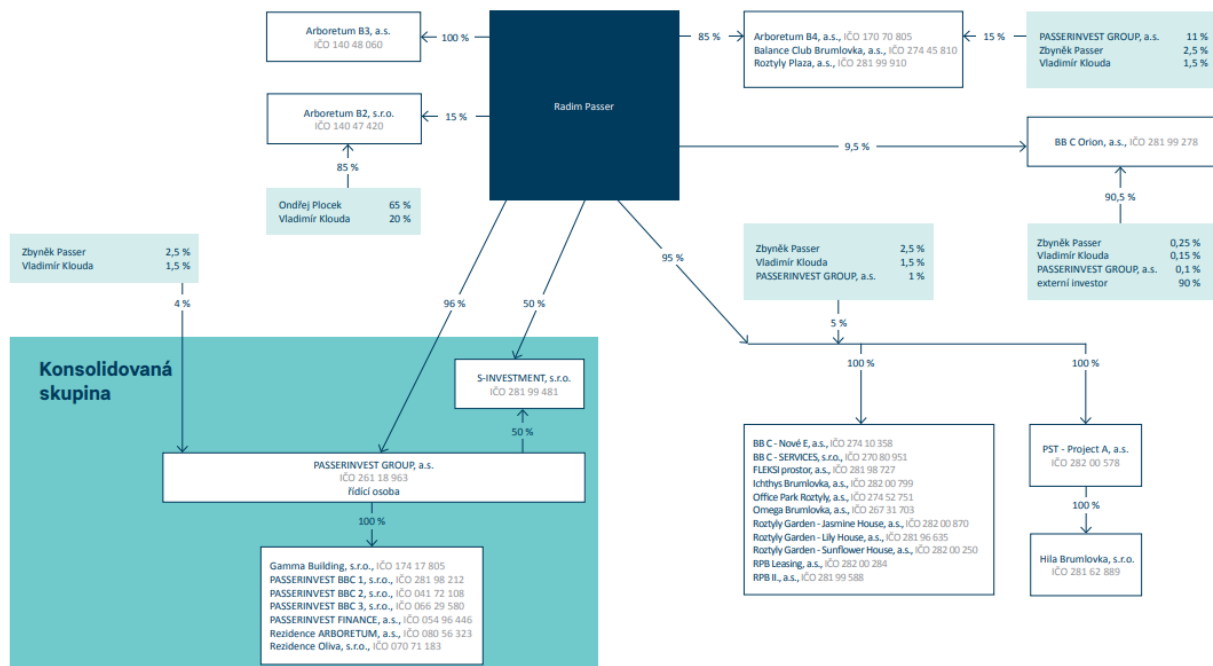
Arboretum B3, a.s.
IČO 140 48 060

100 %

Radim Passer

85 %

Arboretum B4, a.s., IČO 170 70 805
Balance Club Brumlovka, a.s., IČO 274 45 810
Roztyly Plaza, a.s., IČO 281 99 910

15 %

| | |
|---|---|
| PASSERINVEST GROUP, a.s. | 11 % |
| Zbyněk Passer | 2,5 % |
| Vladimír Klouda | 1,5 % |

Arboretum B2, s.r.o.
IČO 140 47 420

15 %

85 %

| | |
|---|---|
| Ondřej Plocek | 65 % |
| Vladimír Klouda | 20 % |

9,5 %

BB C Orion, a.s., IČO 281 99 278

90,5 %

| | |
|---|---|
| Zbyněk Passer | 0,25 % |
| Vladimír Klouda | 0,15 % |
| PASSERINVEST GROUP, a.s. | 0,1 % |
| externí investor | 90 % |

| | |
|---|---|
| Zbyněk Passer | 2,5 % |
| Vladimír Klouda | 1,5 % |

4 %

96 %

50 %

95 %

| | |
|---|---|
| Zbyněk Passer | 2,5 % |
| Vladimír Klouda | 1,5 % |
| PASSERINVEST GROUP, a.s. | 1 % |

5 %

Konsolidovaná skupina

S-INVESTMENT, s.r.o.
IČO 281 99 481

50 %

PASSERINVEST GROUP, a.s.
IČO 261 18 963
řídící osoba

100 %

Gamma Building, s.r.o., IČO 174 17 805
PASSERINVEST BBC 1, s.r.o., IČO 281 98 212
PASSERINVEST BBC 2, s.r.o., IČO 041 72 108
PASSERINVEST BBC 3, s.r.o., IČO 066 29 580
PASSERINVEST FINANCE, a.s., IČO 054 96 446
Rezidence ARBORETUM, a.s., IČO 080 56 323
Rezidence Oliva, s.r.o., IČO 070 71 183

100 %

100 %

BB C - Nové E, a.s., IČO 274 10 358
BB C - SERVICES, s.r.o., IČO 270 80 951
FLEKSI prostor, a.s., IČO 281 98 727
Ichthys Brumlovka, a.s., IČO 282 00 799
Office Park Roztyly, a.s., IČO 274 52 751
Omega Brumlovka, a.s., IČO 267 31 703
Roztyly Garden - Jasmine House, a.s., IČO 282 00 870
Roztyly Garden - Lily House, a.s., IČO 281 96 635
Roztyly Garden - Sunflower House, a.s., IČO 282 00 250
RPB Leasing, a.s., IČO 282 00 284
RPB II., a.s., IČO 281 99 588

PST - Project A, a.s.
IČO 282 00 578

100 %

Hila Brumlovka, s.r.o.
IČO 281 62 889